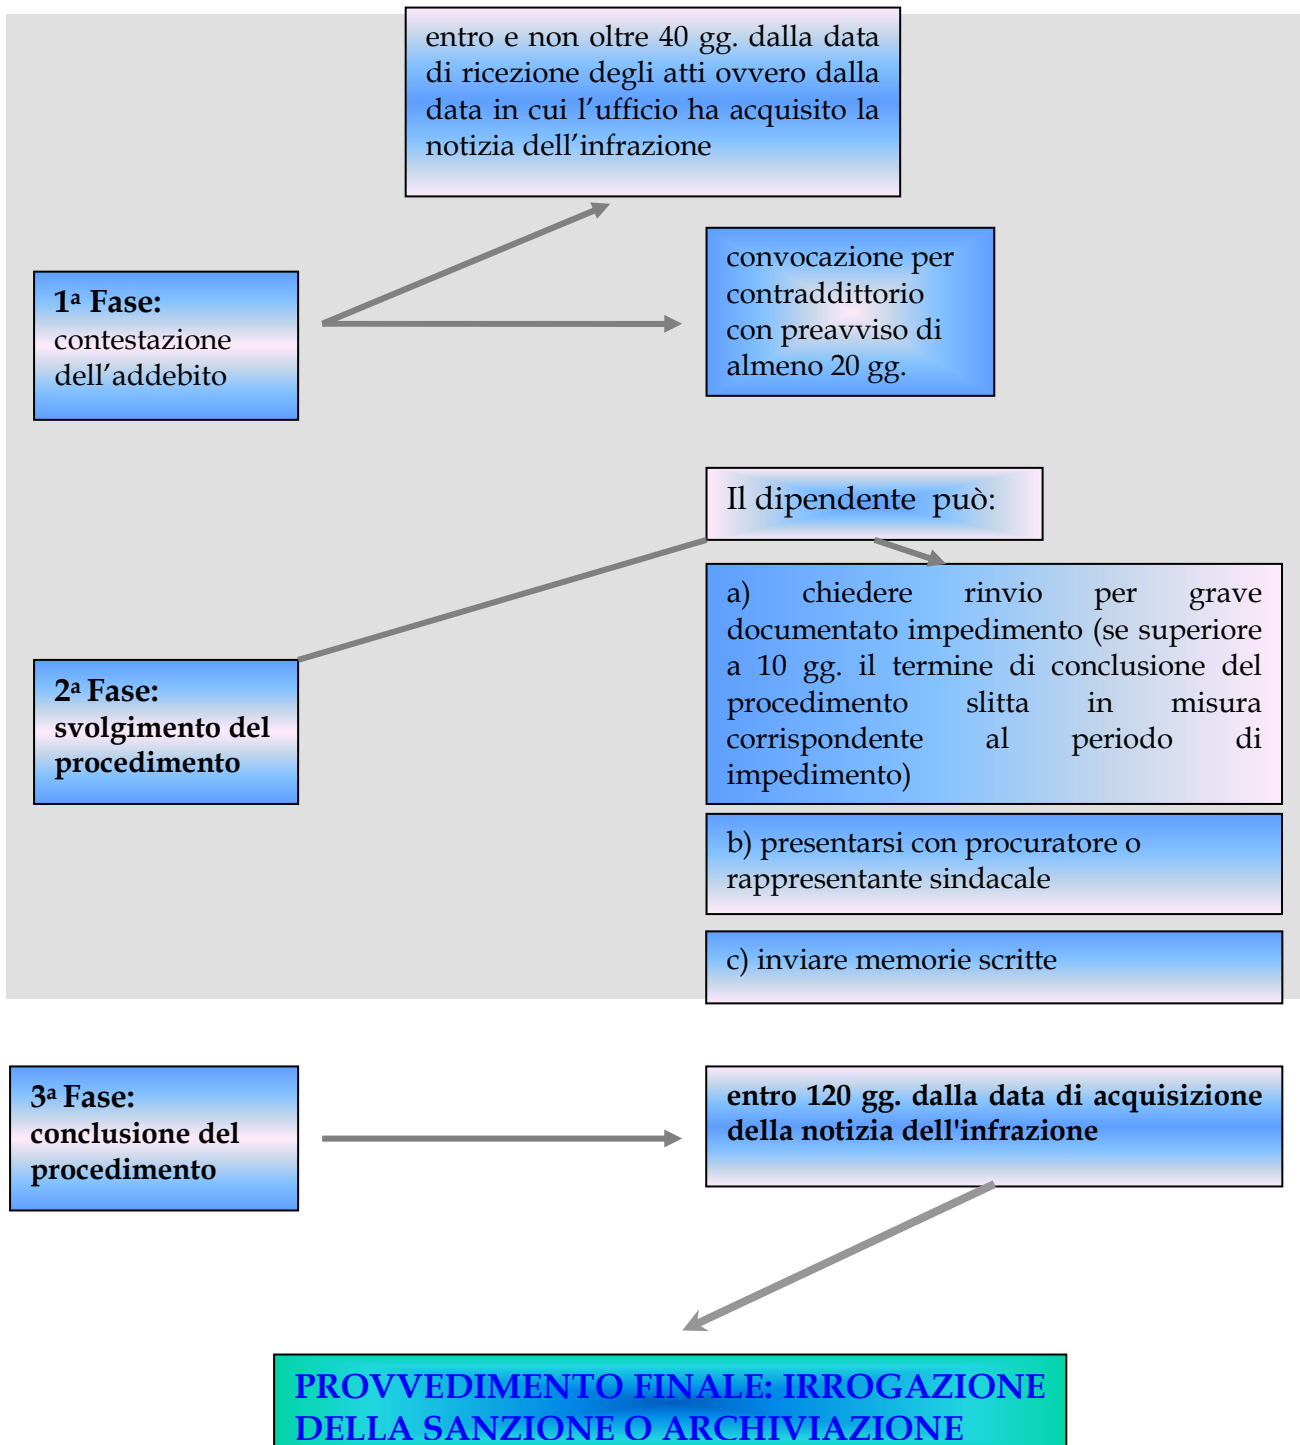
entro e non oltre 40 gg. dalla data di ricezione degli atti ovvero dalla data in cui l'ufficio ha acquisito la notizia dell'infrazione

**1ª Fase:** contestazione dell'addebito

convocazione per contraddittorio con preavviso di almeno 20 gg.

Il dipendente può:

**2ª Fase: svolgimento del procedimento**

a) chiedere rinvio per grave documentato impedimento (se superiore a 10 gg. il termine di conclusione del procedimento slitta in misura corrispondente al periodo di impedimento)

b) presentarsi con procuratore o rappresentante sindacale

c) inviare memorie scritte

**3ª Fase: conclusione del procedimento**

**entro 120 gg. dalla data di acquisizione della notizia dell'infrazione**

PROVVEDIMENTO FINALE: IRROGAZIONE DELLA SANZIONE O ARCHIVIAZIONE